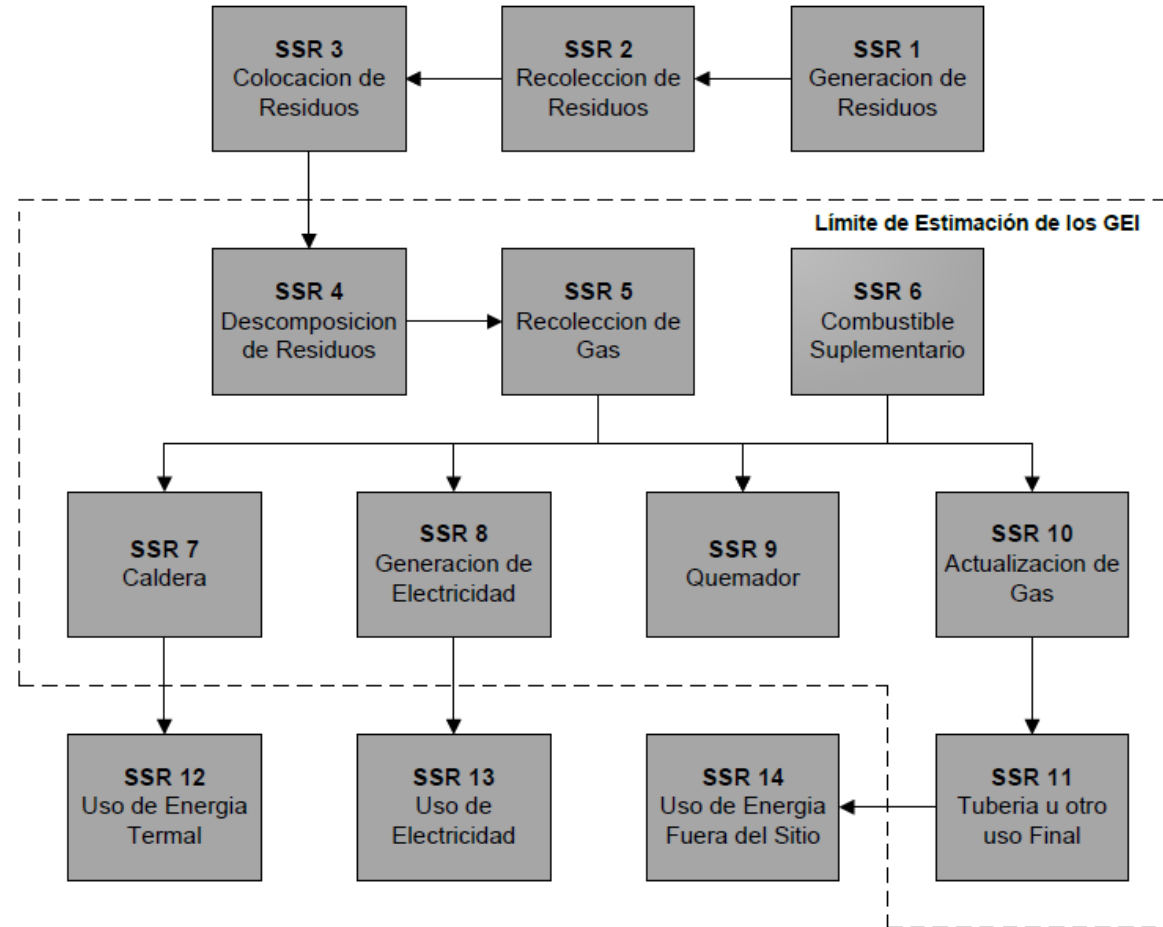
SSR 3
Colocacion de Residuos

SSR 2
Recoleccion de Residuos

SSR 1
Generacion de Residuos

Límite de Estimación de los GEI

SSR 4
Descomposicion de Residuos

SSR 5
Recoleccion de Gas

SSR 6
Combustible Suplementario

SSR 7
Caldera

SSR 8
Generacion de Electricidad

SSR 9
Quemador

SSR 10
Actualizacion de Gas

SSR 12
Uso de Energia Termal

SSR 13
Uso de Electricidad

SSR 14
Uso de Energia Fuera del Sitio

SSR 11
Tuberia u otro uso Final